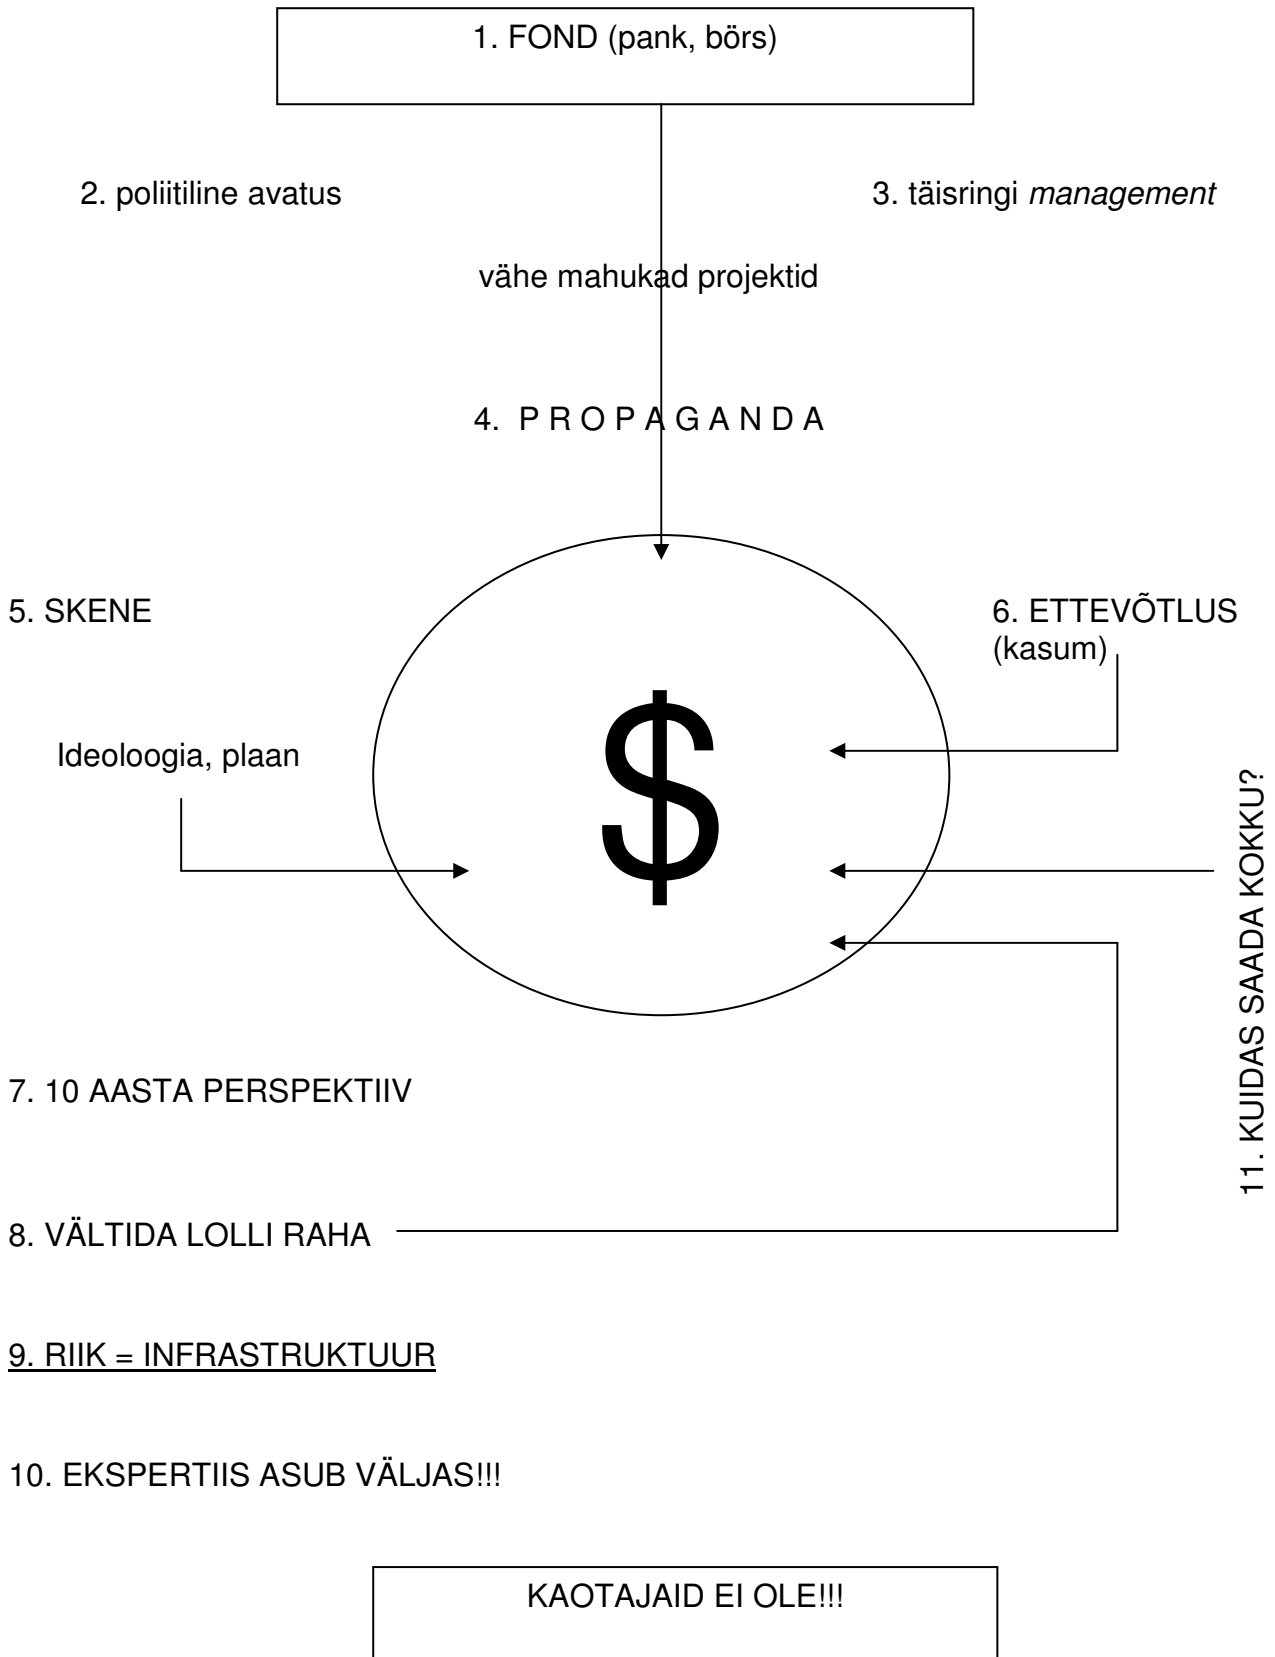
1. FOND (pank, börs)

2. poliitiline avatus

3. täisringi *management*

vähe mahukad projektid

4. P R O P A G A N D A

5. SKENE

6. ETTEVÕTLUS (kasum)

Ideoloogia, plaan

$

11. KUIDAS SAADA KOKKU?

7. 10 AASTA PERSPEKTIIV

8. VÄLTIDA LOLLI RAHA

9. RIIK = INFRASTRUKTUUR

10. EKSPERTIIS ASUB VÄLJAS!!!

KAOTAJAID EI OLE!!!